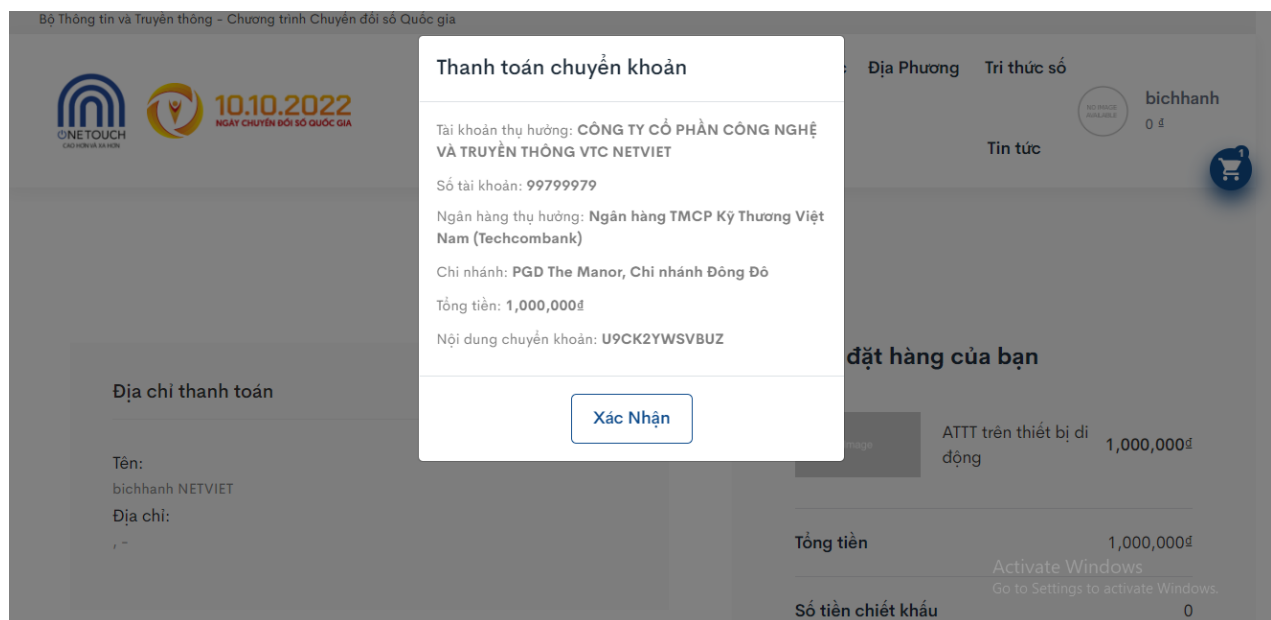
Bộ Thông tin và Truyền thông - Chương trình Chuyển đổi số Quốc gia

ONETOUCH
CAO HƠN VÀ XA HƠN

10.10.2022
NGÀY CHUYỂN ĐỔI SỐ QUỐC GIA

Địa Phương Tri thức số

Tin tức

NO IMAGE AVAILABLE

bichhanh
0 ₫

1

Thanh toán chuyển khoản

Tài khoản thụ hưởng: CÔNG TY CỔ PHẦN CÔNG NGHỆ VÀ TRUYỀN THÔNG VTC NETVIET

Số tài khoản: 99799979

Ngân hàng thụ hưởng: Ngân hàng TMCP Kỹ Thương Việt Nam (Techcombank)

Chi nhánh: PGD The Manor, Chi nhánh Đông Đô

Tổng tiền: 1,000,000₫

Nội dung chuyển khoản: U9CK2YWSVBUZ

Xác Nhận

Địa chỉ thanh toán

Tên:
bichhanh NETVIET
Địa chỉ:
, -

đặt hàng của bạn

Image

ATTT trên thiết bị di động 1,000,000₫

Tổng tiền 1,000,000₫

Số tiền chiết khấu 0

Activate Windows
Go to Settings to activate Windows.